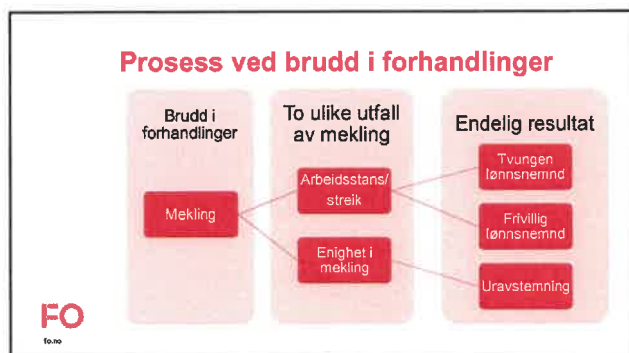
Prosess ved brudd i forhandlinger

Brudd i forhandlinger

Mekling

To ulike utfall av mekling

Arbeidsstans/ streik

Enighet i mekling

Endelig resultat

Tvungen lønnsnemnd

Frivillig lønnsnemnd

Uravstemning

FO
fo.no